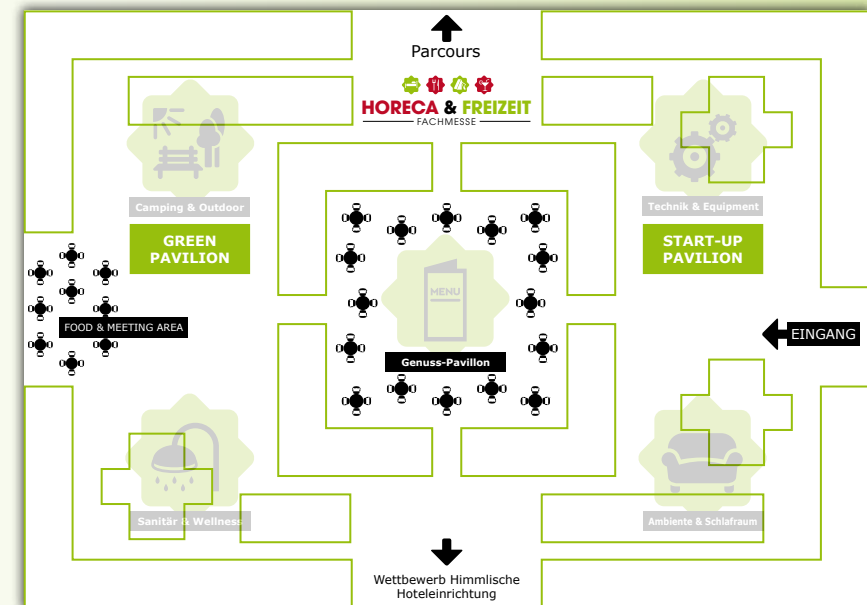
Parcours

HORECA & FREIZEIT
FACHMESSE

Camping & Outdoor

GREEN PAVILION

Technik & Equipment

START-UP PAVILION

FOOD & MEETING AREA

MENU

Genuss-Pavillon

EINGANG

Sanitär & Wellness

Ambiente & Schlafraum

Wettbewerb Himmlische Hoteleinrichtung